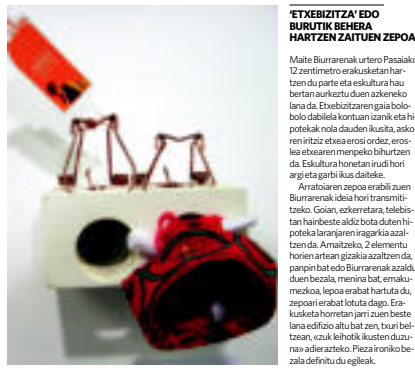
'ETXEBIZITZA' EDO BURUTIK BEHERA HARTZEN ZAITUEN ZEPOA

Maite Biurrarenak urtero Pasaiako 12 zentimetro erakusketan hartzen du parte eta eskultura hau bertan aurkeztu duen azkeneko lana da. Etxebizitzaren gaia bolobolo dabilela kontuan izanik eta hipotekak nola dauden ikusita, askoren iritziz etxea erosi ordez, eroslea etxearen menpeko bihurtzen da. Eskultura honetan irudi hori argi eta garbi ikus daiteke.

Arratoiaren zepoa erabili zuen Biurrarenak ideia hori transmititzeko. Goian, ezkerretara, telebistan hainbeste aldiz bota duten hipoteka laranjaren iragarkia azaltzen da. Amaitzeko, 2 elementu horien artean gizakia azaltzen da, panpin bat edo Biurrarenak azaldu duen bezala, menina bat, emakumezkoa, lepoa erabat hartuta du, zepoari erabat lotuta dago. Erakusketa horretan jarri zuen beste lana edifizio altu bat zen, txuri beltzean, «zuk leihotik ikusten duzuna» adierazteko. Pieza ironiko bezala definitu du egileak.